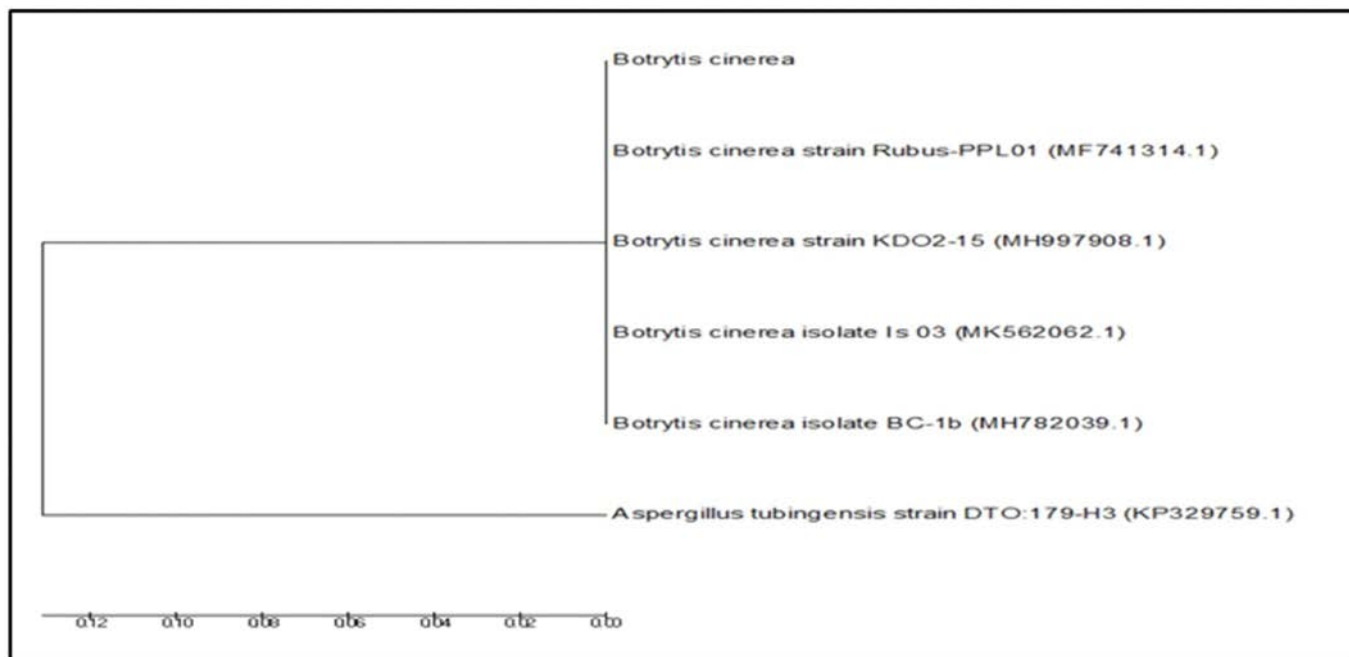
Botrytis cinerea

Botrytis cinerea strain Rubus-PPL01 (MF741314.1)

Botrytis cinerea strain KDO2-15 (MH997908.1)

Botrytis cinerea isolate Is 03 (MK562062.1)

Botrytis cinerea isolate BC-1b (MH782039.1)

Aspergillus tubingensis strain DTO:179-H3 (KP329759.1)

0.12 0.10 0.08 0.06 0.04 0.02 0.00